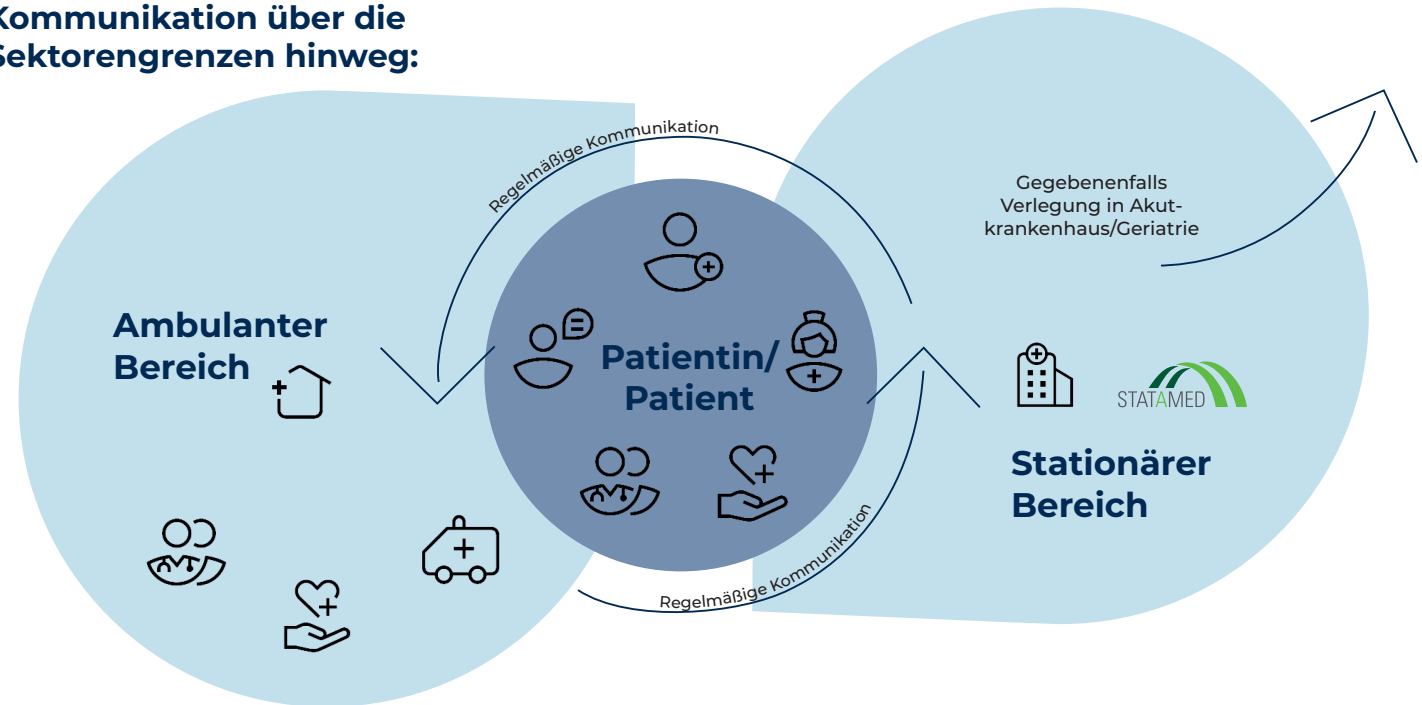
Kommunikation über die Sektorengrenzen hinweg:

Regelmäßige Kommunikation

Gegebenenfalls Verlegung in Akutkrankenhaus/Geriatrie

Ambulanter Bereich

Patientin/ Patient

STATAMED

Stationärer Bereich

Regelmäßige Kommunikation